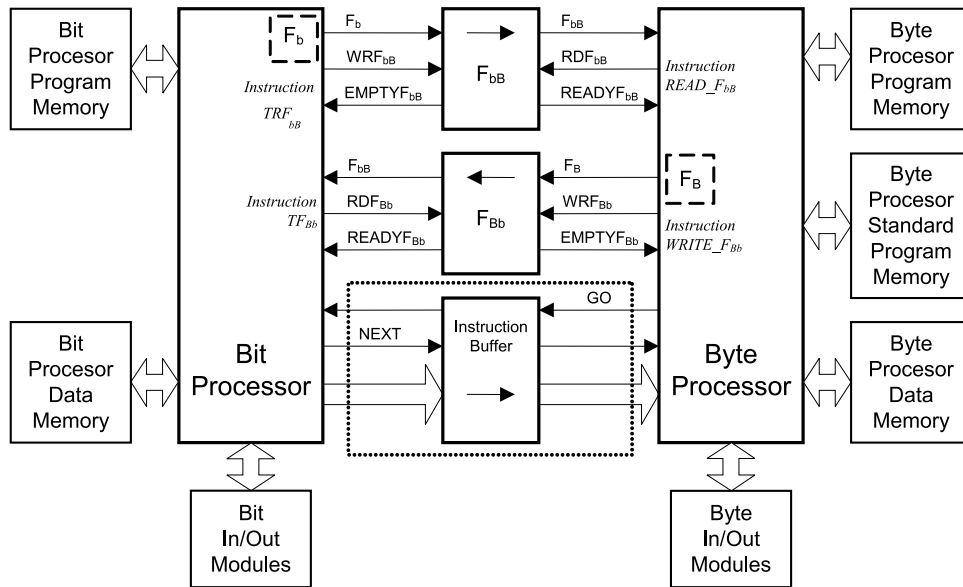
Bit Procesor Program Memory

$F_b$

$F_b$

$WRF_{bB}$

Instruction $TRF_{bB}$

$EMPTYF_{bB}$

$F_{bB}$

$F_{bB}$

$RDF_{bB}$

Instruction $READ\_F_{bB}$

$READYF_{bB}$

Byte Procesor Program Memory

$F_{bB}$

Instruction $TF_{Bb}$

$RDF_{Bb}$

$READYF_{Bb}$

$F_{Bb}$

$F_B$

$F_B$

$WRF_{Bb}$

Instruction $WRITE\_F_{Bb}$

$EMPTYF_{Bb}$

Byte Procesor Standard Program Memory

Bit Procesor Data Memory

NEXT

Instruction Buffer

GO

Bit Processor

Byte Processor

Byte Procesor Data Memory

Bit In/Out Modules

Byte In/Out Modules